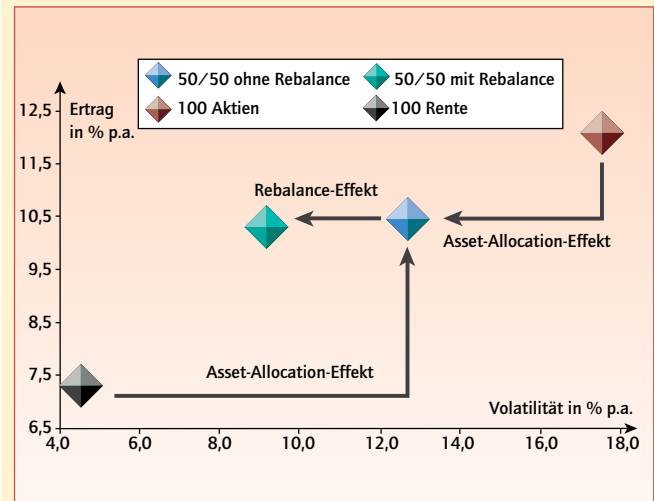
50/50 ohne Rebalance
50/50 mit Rebalance
100 Aktien
100 Rente

Ertrag in % p.a.

12,5
11,5
10,5
9,5
8,5
7,5
6,5

Rebalance-Effekt
Asset-Allocation-Effekt
Asset-Allocation-Effekt

Volatilität in % p.a.

4,0
6,0
8,0
10,0
12,0
14,0
16,0
18,0